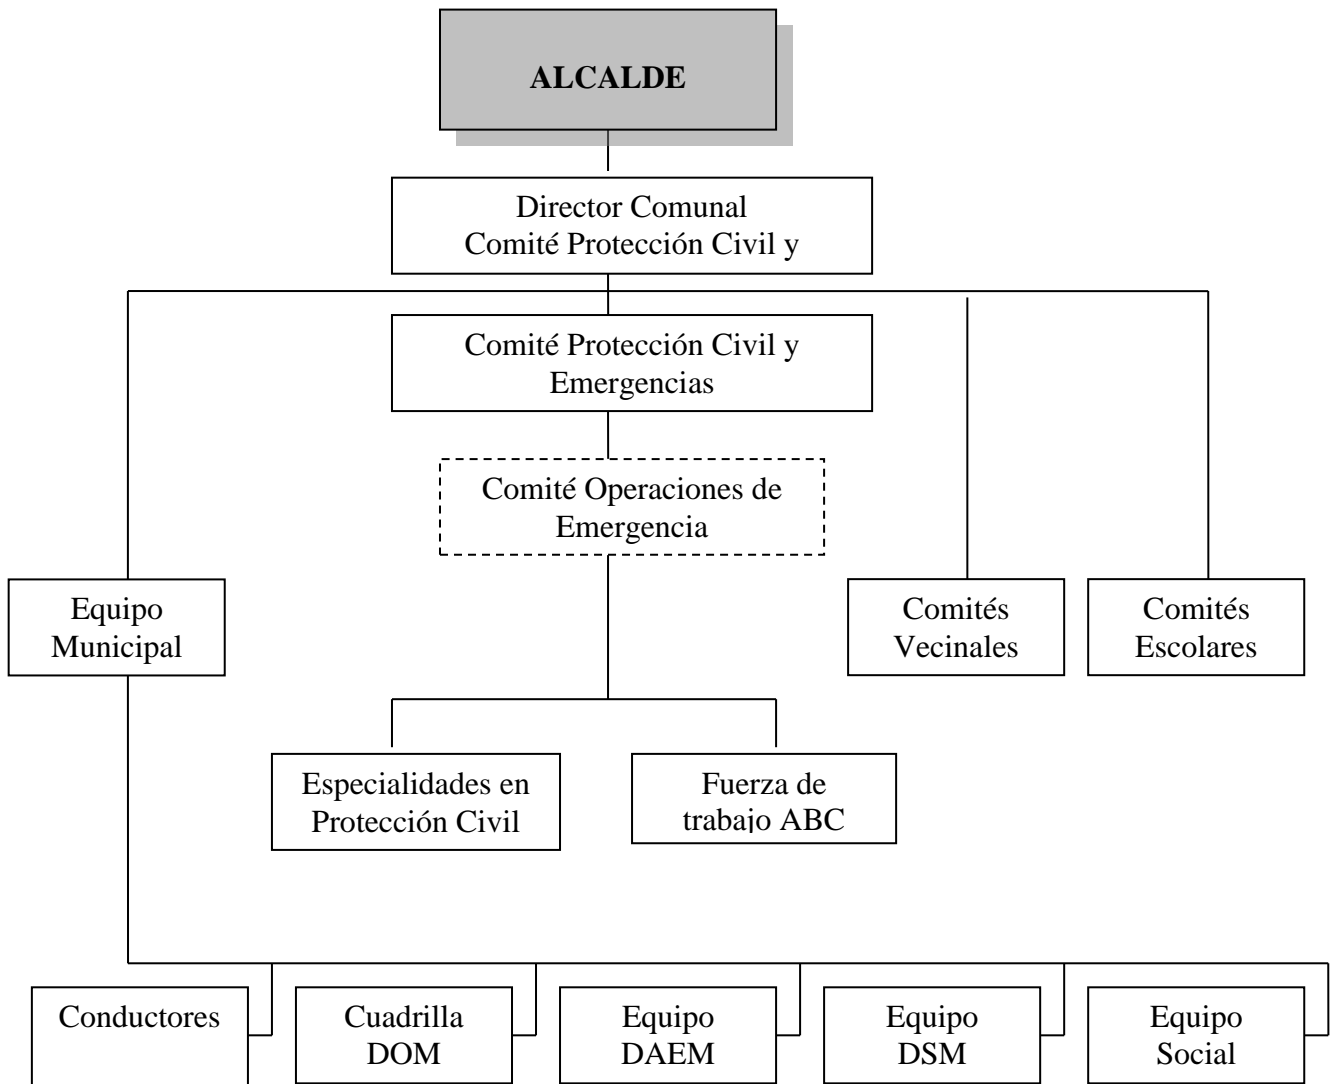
ALCALDE

Director Comunal
Comité Protección Civil y

Comité Protección Civil y Emergencias

Comité Operaciones de Emergencia

Equipo Municipal

Comités Vecinales

Comités Escolares

Especialidades en Protección Civil

Fuerza de trabajo ABC

Conductores

Cuadrilla DOM

Equipo DAEM

Equipo DSM

Equipo Social